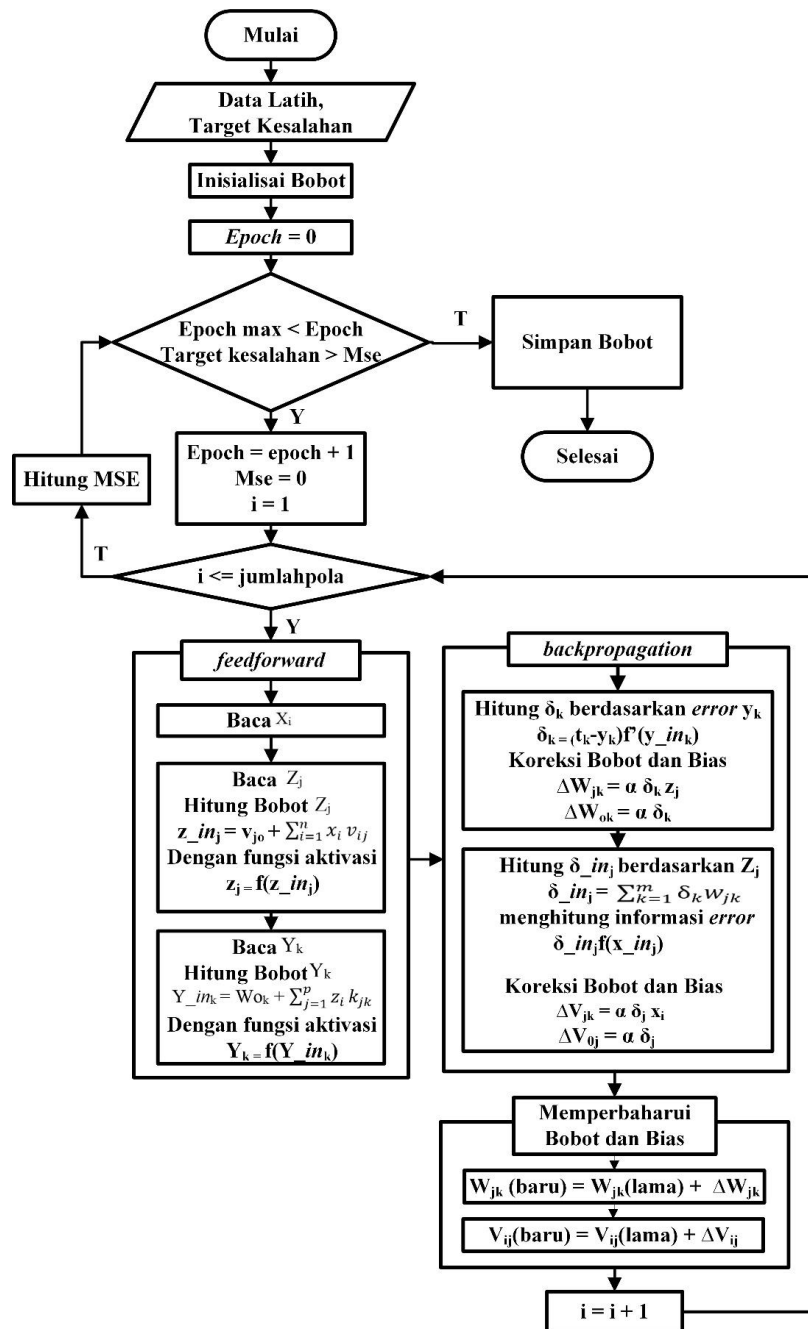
Mulai

Data Latih,
Target Kesalahan

Inisialisai Bobot

*Epoch* = 0

Epoch max < Epoch
Target kesalahan > Mse

T

Simpan Bobot

Selesai

Y

Epoch = epoch + 1
Mse = 0
i = 1

Hitung MSE

T

i <= jumlahpola

Y

*feedforward*

Baca $X_i$

Baca $Z_j$
Hitung Bobot $Z_j$
$z\_in_j = v_{jo} + \sum_{i=1}^{n} x_i v_{ij}$
Dengan fungsi aktivasi
$z_j = f(z\_in_j)$

Baca $Y_k$
Hitung Bobot $Y_k$
$Y\_in_k = Wo_k + \sum_{j=1}^{p} z_i k_{jk}$
Dengan fungsi aktivasi
$Y_k = f(Y\_in_k)$

*backpropagation*

Hitung $\delta_k$ berdasarkan *error* $y_k$
$\delta_k = (t_k - y_k) f'(y\_in_k)$
Koreksi Bobot dan Bias
$\Delta W_{jk} = \alpha \delta_k z_j$
$\Delta W_{ok} = \alpha \delta_k$

Hitung $\delta\_in_j$ berdasarkan $Z_j$
$\delta\_in_j = \sum_{k=1}^{m} \delta_k w_{jk}$
menghitung informasi *error*
$\delta\_in_j f(x\_in_j)$

Koreksi Bobot dan Bias
$\Delta V_{jk} = \alpha \delta_j x_i$
$\Delta V_{0j} = \alpha \delta_j$

Memperbaharui
Bobot dan Bias

$W_{jk}$ (baru) = $W_{jk}$(lama) + $\Delta W_{jk}$

$V_{ij}$(baru) = $V_{ij}$(lama) + $\Delta V_{ij}$

i = i + 1